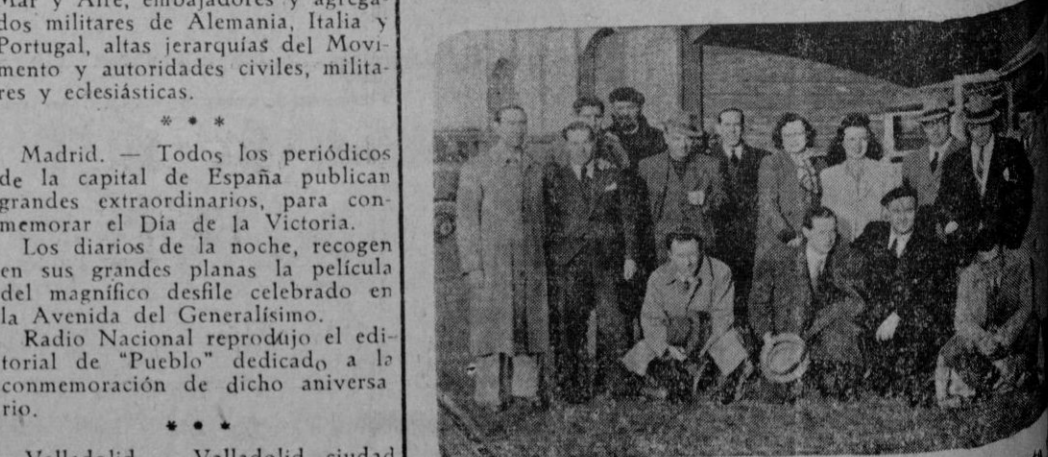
Mar y Aire, embajadores y agregados militares de Alemania, Italia y Portugal, altas jerarquías del Movimento y autoridades civiles, militares y eclesiásticas.

* * *

Madrid. — Todos los periódicos de la capital de España publican grandes extraordinarios, para conmemorar el Día de la Victoria.

Los diarios de la noche, recogen en sus grandes planas la película del magnífico desfile celebrado en la Avenida del Generalísimo.

Radio Nacional reprodujo el editorial de "Pueblo" dedicado a la conmemoración de dicho aniversario.

* * *

Valladolid. — Valladolid, ciudad